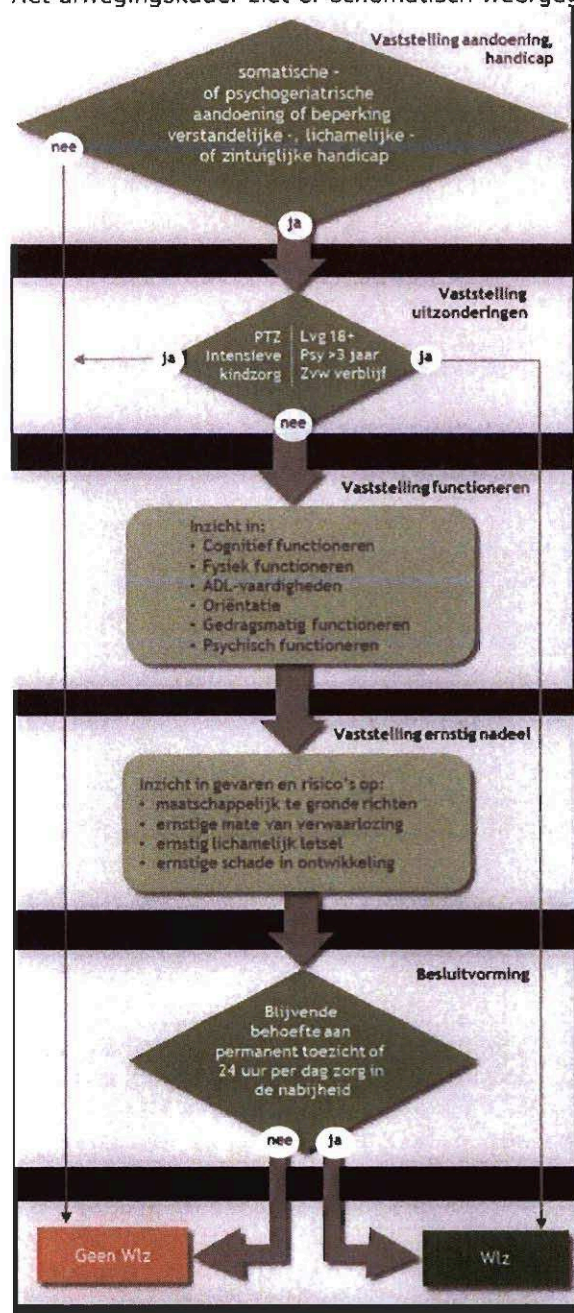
Het afwegingskader ziet er schematisch weergeg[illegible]

Vaststelling aandoening, handicap

somatische - of psychogeriatrische aandoening of beperking verstandelijke -, lichamelijke - of zintuiglijke handicap

nee

ja

Vaststelling uitzonderingen

PTZ
Intensieve kindzorg

Lvg 18+
Psy >3 jaar
Zvw verblijf

ja

ja

nee

Vaststelling functioneren

Inzicht in:
• Cognitief functioneren
• Fysiek functioneren
• ADL-vaardigheden
• Oriëntatie
• Gedragsmatig functioneren
• Psychisch functioneren

Vaststelling ernstig nadeel

Inzicht in gevaren en risico's op:
• maatschappelijk te gronde richten
• ernstige mate van verwaarlozing
• ernstig lichamelijk letsel
• ernstige schade in ontwikkeling

Besluitvorming

Blijvende behoefte aan permanent toezicht of 24 uur per dag zorg in de nabijheid

nee

ja

Geen Wlz

Wlz